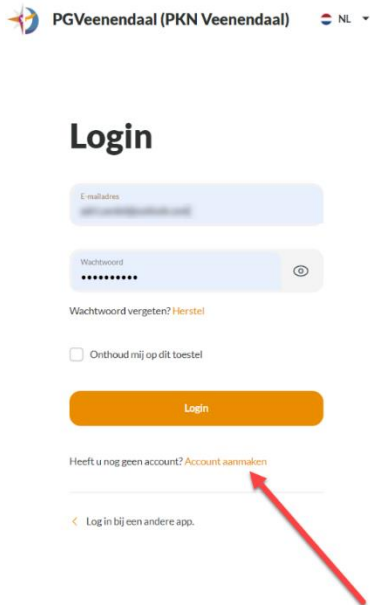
PGVeenendaal (PKN Veenendaal)

NL

Login

E-mailadres

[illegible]

Wachtwoord

••••••••••

Wachtwoord vergeten? Herstel

Onthoud mij op dit toestel

Login

Heeft u nog geen account? Account aanmaken

< Log in bij een andere app.